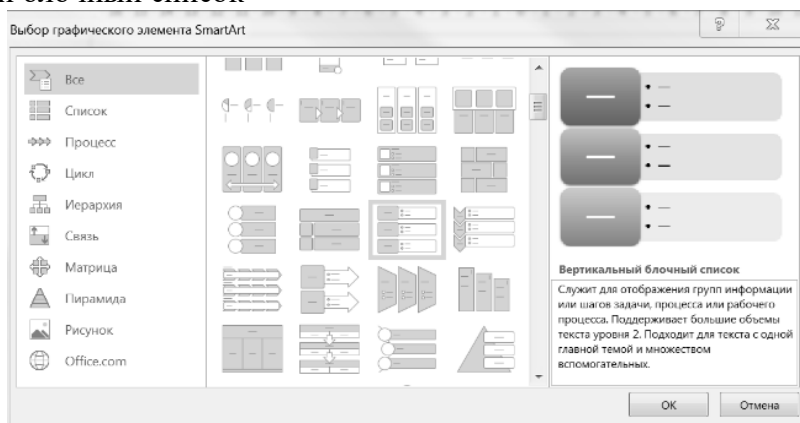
Выбор графического элемента SmartArt

?

Все
Список
Процесс
Цикл
Иерархия
Связь
Матрица
Пирамида
Рисунок
Office.com

Вертикальный блочный список

Служит для отображения групп информации или шагов задачи, процесса или рабочего процесса. Поддерживает большие объемы текста уровня 2. Подходит для текста с одной главной темой и множеством вспомогательных.

OK
Отмена